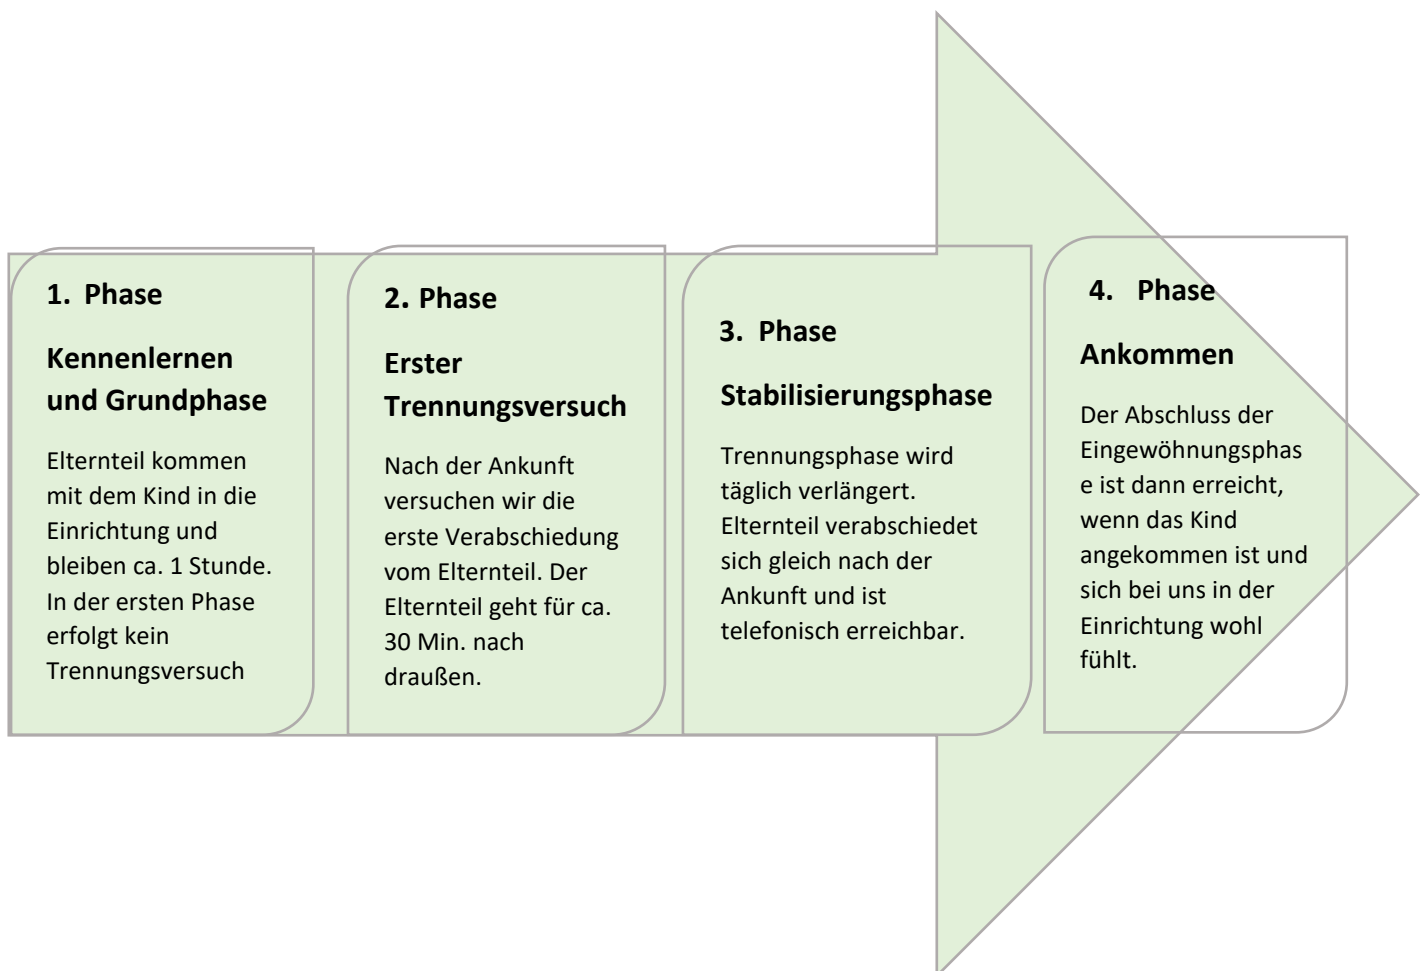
1. Phase

Kennenlernen und Grundphase

Elternteil kommen mit dem Kind in die Einrichtung und bleiben ca. 1 Stunde. In der ersten Phase erfolgt kein Trennungsversuch

2. Phase

Erster Trennungsversuch

Nach der Ankunft versuchen wir die erste Verabschiedung vom Elternteil. Der Elternteil geht für ca. 30 Min. nach draußen.

3. Phase

Stabilisierungsphase

Trennungsphase wird täglich verlängert. Elternteil verabschiedet sich gleich nach der Ankunft und ist telefonisch erreichbar.

4. Phase

Ankommen

Der Abschluss der Eingewöhnungsphas e ist dann erreicht, wenn das Kind angekommen ist und sich bei uns in der Einrichtung wohl fühlt.